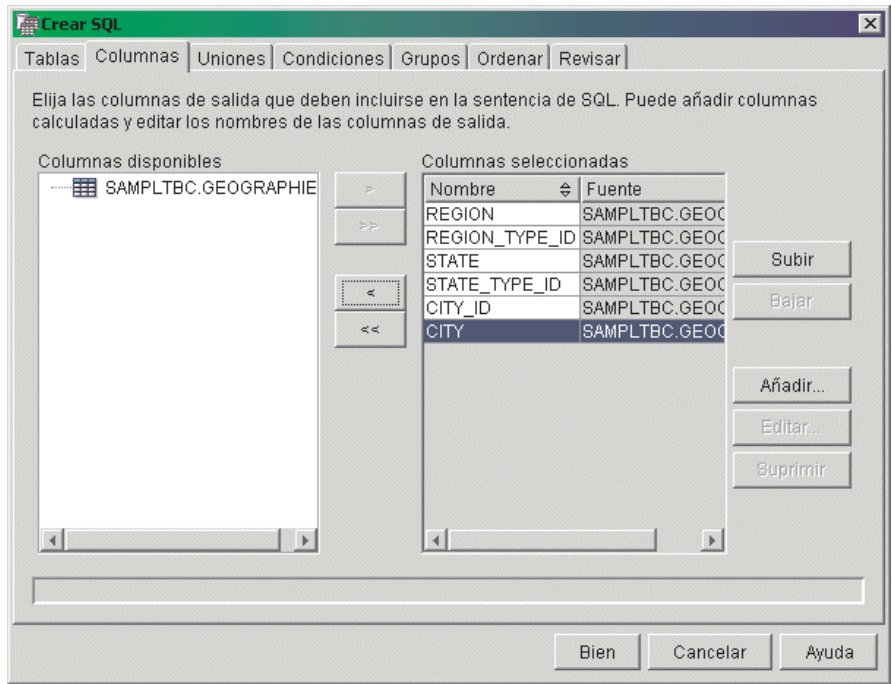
Crear SQL

Tablas | Columnas | Uniones | Condiciones | Grupos | Ordenar | Revisar

Elija las columnas de salida que deben incluirse en la sentencia de SQL. Puede añadir columnas calculadas y editar los nombres de las columnas de salida.

Columnas disponibles

SAMPLTBC.GEOGRAPHIE

>

>>

<

<<

Columnas seleccionadas

| Nombre | Fuente |
|---|---|
| REGION | SAMPLTBC.GEOC |
| REGION_TYPE_ID | SAMPLTBC.GEOC |
| STATE | SAMPLTBC.GEOC |
| STATE_TYPE_ID | SAMPLTBC.GEOC |
| CITY_ID | SAMPLTBC.GEOC |
| CITY | SAMPLTBC.GEOC |

Subir

Bajar

Añadir...

Editar...

Suprimir

Bien

Cancelar

Ayuda